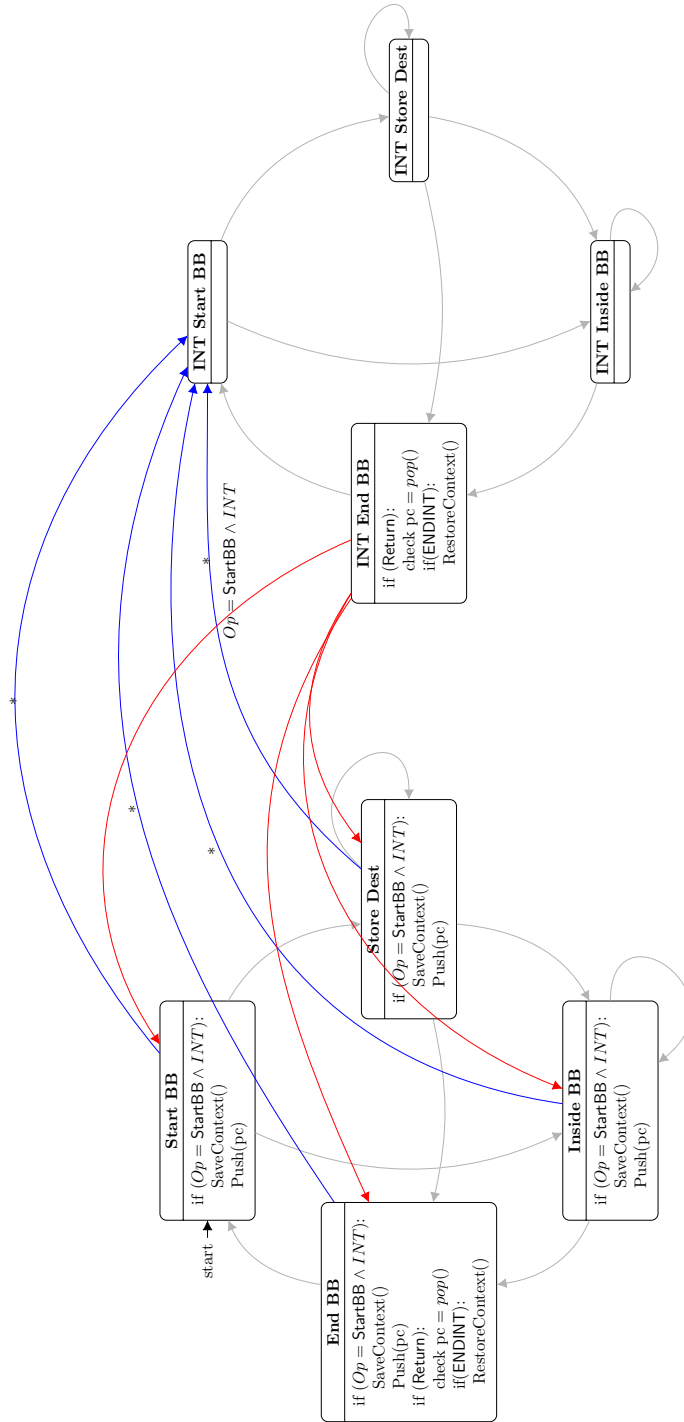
INT Store Dest

INT Start BB

INT Inside BB

INT End BB
if (Return):
check pc = $pop()$
if(ENDINT):
RestoreContext()

$Op = \mathsf{StartBB} \wedge INT$

*

*

*

*

Store Dest
if ($Op = \mathsf{StartBB} \wedge INT$):
SaveContext()
Push(pc)

Start BB
if ($Op = \mathsf{StartBB} \wedge INT$):
SaveContext()
Push(pc)

Inside BB
if ($Op = \mathsf{StartBB} \wedge INT$):
SaveContext()
Push(pc)

start

End BB
if ($Op = \mathsf{StartBB} \wedge INT$):
SaveContext()
Push(pc)
if (Return):
check pc = $pop()$
if(ENDINT):
RestoreContext()